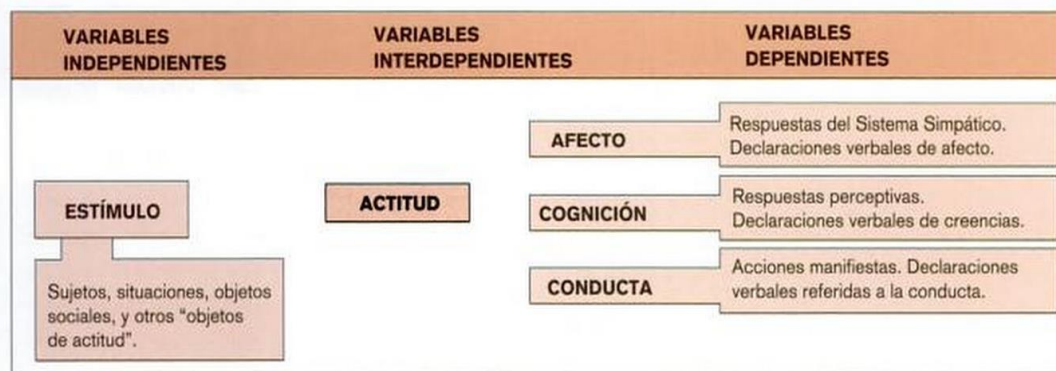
VARIABLES INDEPENDIENTES

VARIABLES INTERDEPENDIENTES

VARIABLES DEPENDIENTES

AFECTO

Respuestas del Sistema Simpático. Declaraciones verbales de afecto.

ESTÍMULO

ACTITUD

COGNICIÓN

Respuestas perceptivas. Declaraciones verbales de creencias.

Sujetos, situaciones, objetos sociales, y otros "objetos de actitud".

CONDUCTA

Acciones manifiestas. Declaraciones verbales referidas a la conducta.